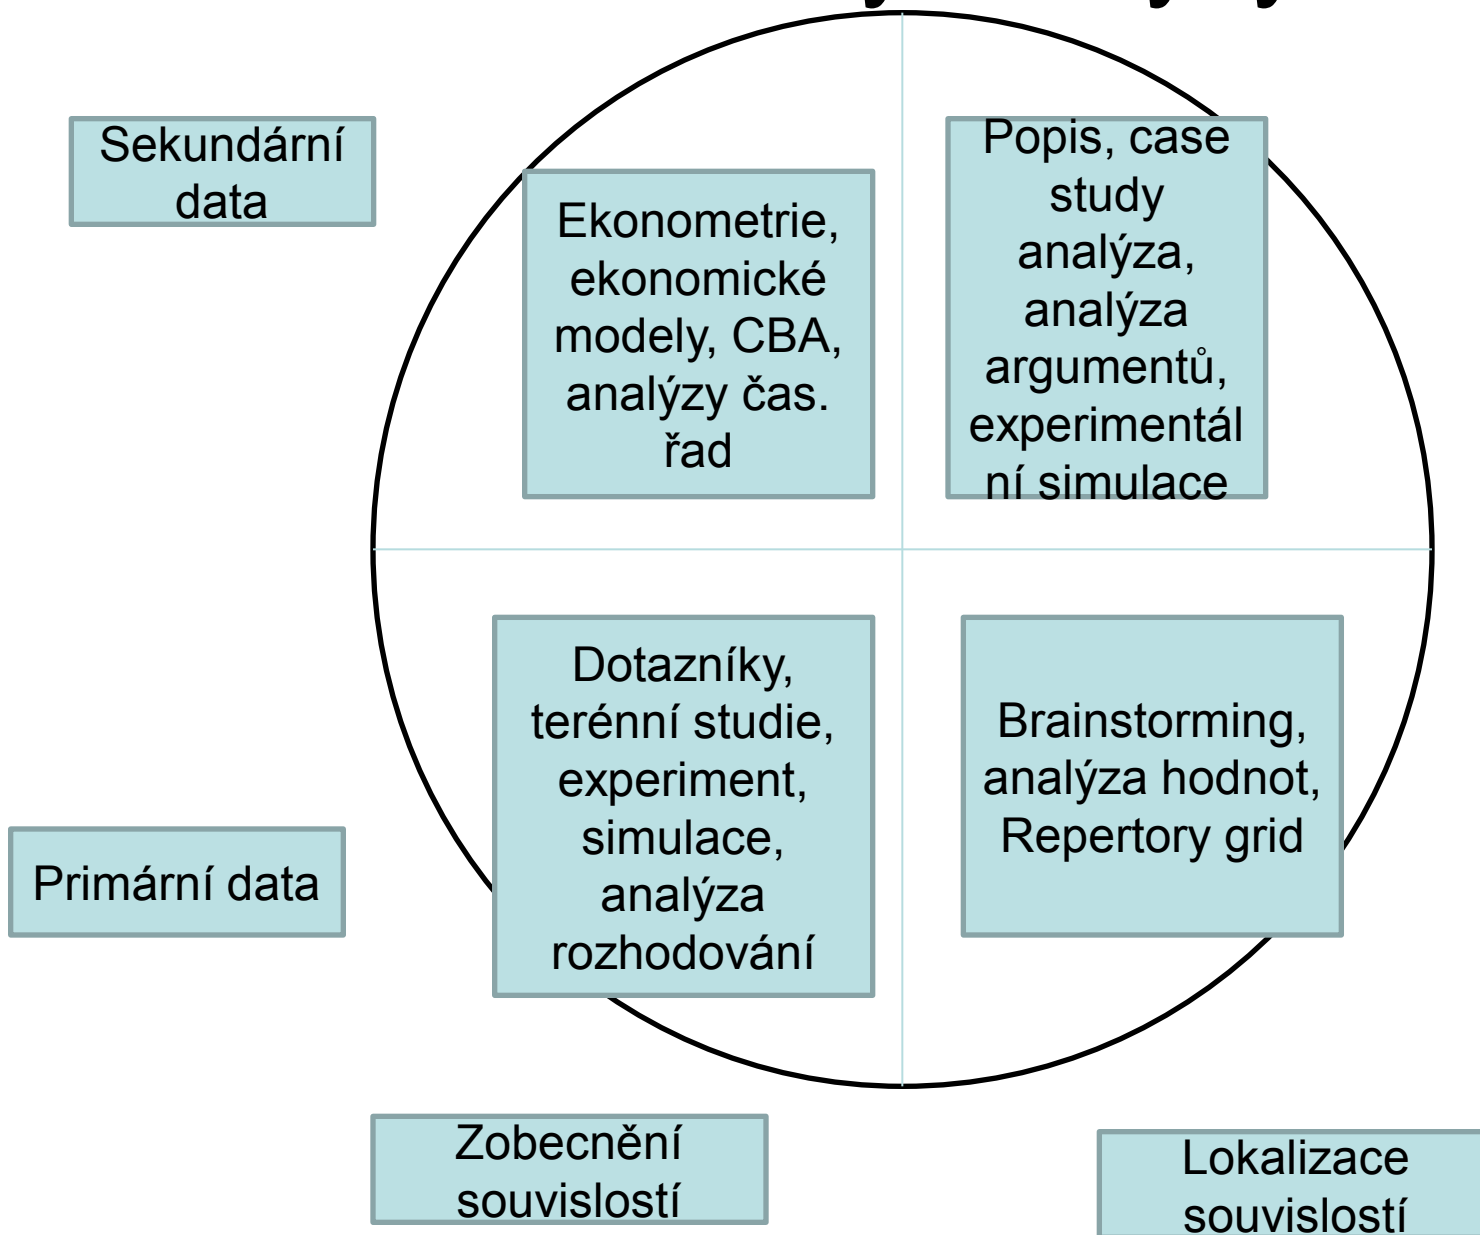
Sekundární data

Ekonometrie, ekonomické modely, CBA, analýzy čas. řad

Popis, case study analýza, analýza argumentů, experimentální simulace

Dotazníky, terénní studie, experiment, simulace, analýza rozhodování

Brainstorming, analýza hodnot, Repertory grid

Primární data

Zobecnění souvislostí

Lokalizace souvislostí